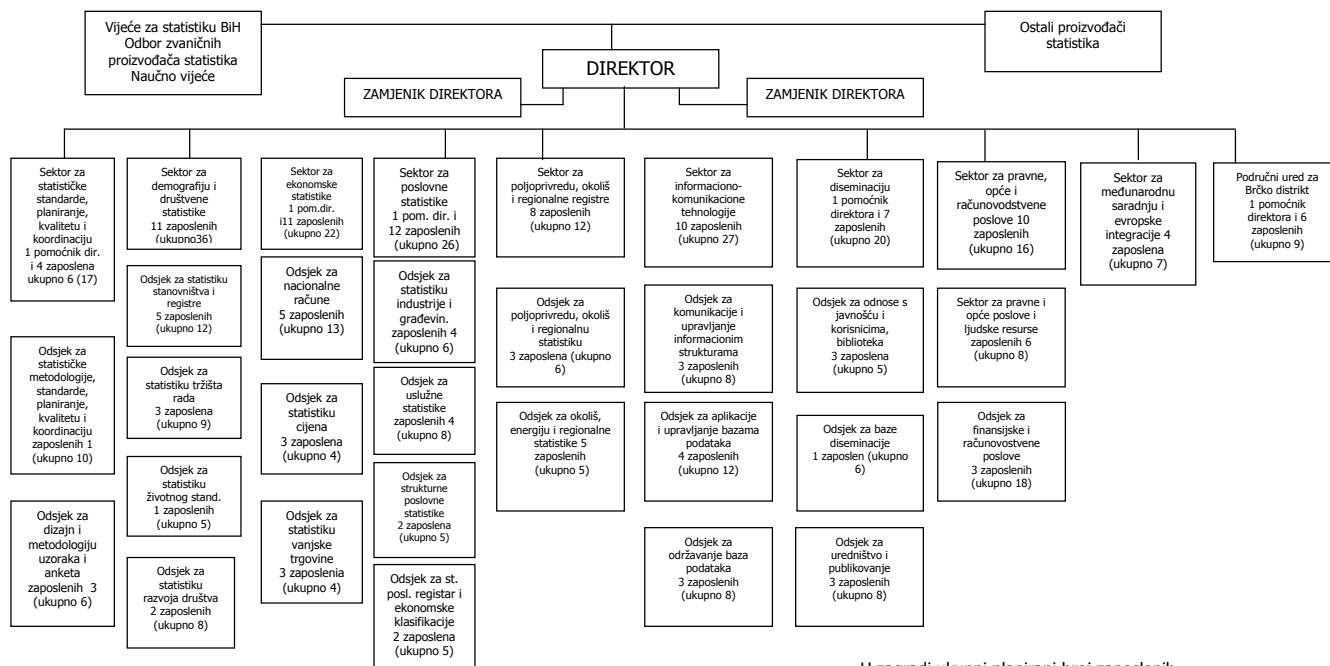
Vijeće za statistiku BiH
Odbor zvaničnih proizvođača statistika
Naučno vijeće

Ostali proizvođači statistika

DIREKTOR

ZAMJENIK DIREKTORA

ZAMJENIK DIREKTORA

Sektor za statističke standarde, planiranje, kvalitetu i koordinaciju 1 pomoćnik dir. i 4 zaposlena ukupno 6 (17)

Odsjek za statističke metodologije, standarde, planiranje, kvalitetu i koordinaciju zaposlenih 1 (ukupno 10)

Odsjek za dizajn i metodologiju uzoraka i anketa zaposlenih 3 (ukupno 6)

Sektor za demografiju i društvene statistike 11 zaposlenih (ukupno36)

Odsjek za statistiku stanovništva i registre 5 zaposlenih (ukupno 12)

Odsjek za statistiku tržišta rada 3 zaposlena (ukupno 9)

Odsjek za statistiku životnog stand. 1 zaposlenih (ukupno 5)

Odsjek za statistiku razvoja društva 2 zaposlenih (ukupno 8)

Sektor za ekonomske statistike 1 pom.dir. i11 zaposlenih (ukupno 22)

Odsjek za nacionalne račune 5 zaposlenih (ukupno 13)

Odsjek za statistiku cijena 3 zaposlena (ukupno 4)

Odsjek za statistiku vanjske trgovine 3 zaposlenia (ukupno 4)

Sektor za poslovne statistike 1 pom. dir. i 12 zaposlenih (ukupno 26)

Odsjek za statistiku industrije i građevin. zaposlenih 4 (ukupno 6)

Odsjek za uslužne statistike zaposlenih 4 (ukupno 8)

Odsjek za strukturne poslovne statistike 2 zaposlena (ukupno 5)

Odsjek za st. posl. registar i ekonomske klasifikacije 2 zaposlena (ukupno 5)

Sektor za poljoprivredu, okoliš i regionalne registre 8 zaposlenih (ukupno 12)

Odsjek za poljoprivredu, okoliš i regionalnu statistiku 3 zaposlena (ukupno 6)

Odsjek za okoliš, energiju i regionalne statistike 5 zaposlenih (ukupno 5)

Sektor za informaciono-komunikacione tehnologije 10 zaposlenih (ukupno 27)

Odsjek za komunikacije i upravljanje informacionim strukturama 3 zaposlenih (ukupno 8)

Odsjek za aplikacije i upravljanje bazama podataka 4 zaposlenih (ukupno 12)

Odsjek za održavanje baza podataka 3 zaposlenih (ukupno 8)

Sektor za diseminaciju 1 pomoćnik direktora i 7 zaposlenih (ukupno 20)

Odsjek za odnose s javnošću i korisnicima, biblioteka 3 zaposlena (ukupno 5)

Odsjek za baze diseminacije 1 zaposlen (ukupno 6)

Odsjek za uredništvo i publikovanje 3 zaposlenih (ukupno 8)

Sektor za pravne, opće i računovodstvene poslove 10 zaposlenih (ukupno 16)

Sektor za pravne i opće poslove i ljudske resurse zaposlenih 6 (ukupno 8)

Odsjek za finansijske i računovostvene poslove 3 zaposlenih (ukupno 18)

Sektor za međunarodnu saradnju i evropske integracije 4 zaposlena (ukupno 7)

Područni ured za Brčko distrikt 1 pomoćnik direktora i 6 zaposlenih (ukupno 9)

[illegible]